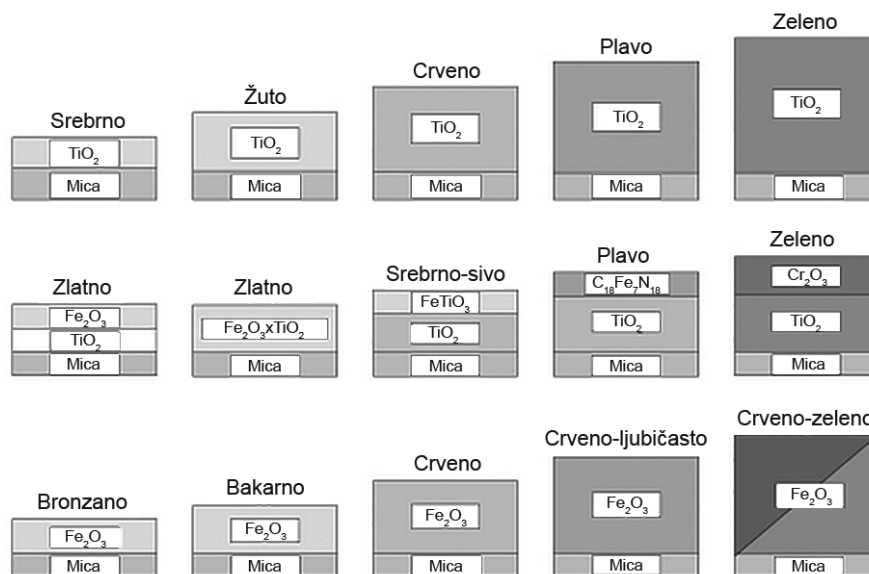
Srebrno
$TiO_2$
Mica

Žuto
$TiO_2$
Mica

Crveno
$TiO_2$
Mica

Plavo
$TiO_2$
Mica

Zeleno
$TiO_2$
Mica

Zlatno
$Fe_2O_3$
$TiO_2$
Mica

Zlatno
$Fe_2O_3xTiO_2$
Mica

Srebrno-sivo
$FeTiO_3$
$TiO_2$
Mica

Plavo
$C_{18}Fe_7N_{18}$
$TiO_2$
Mica

Zeleno
$Cr_2O_3$
$TiO_2$
Mica

Bronzano
$Fe_2O_3$
Mica

Bakarno
$Fe_2O_3$
Mica

Crveno
$Fe_2O_3$
Mica

Crveno-ljubičasto
$Fe_2O_3$
Mica

Crveno-zelen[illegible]
$Fe_2O_3$
Mica